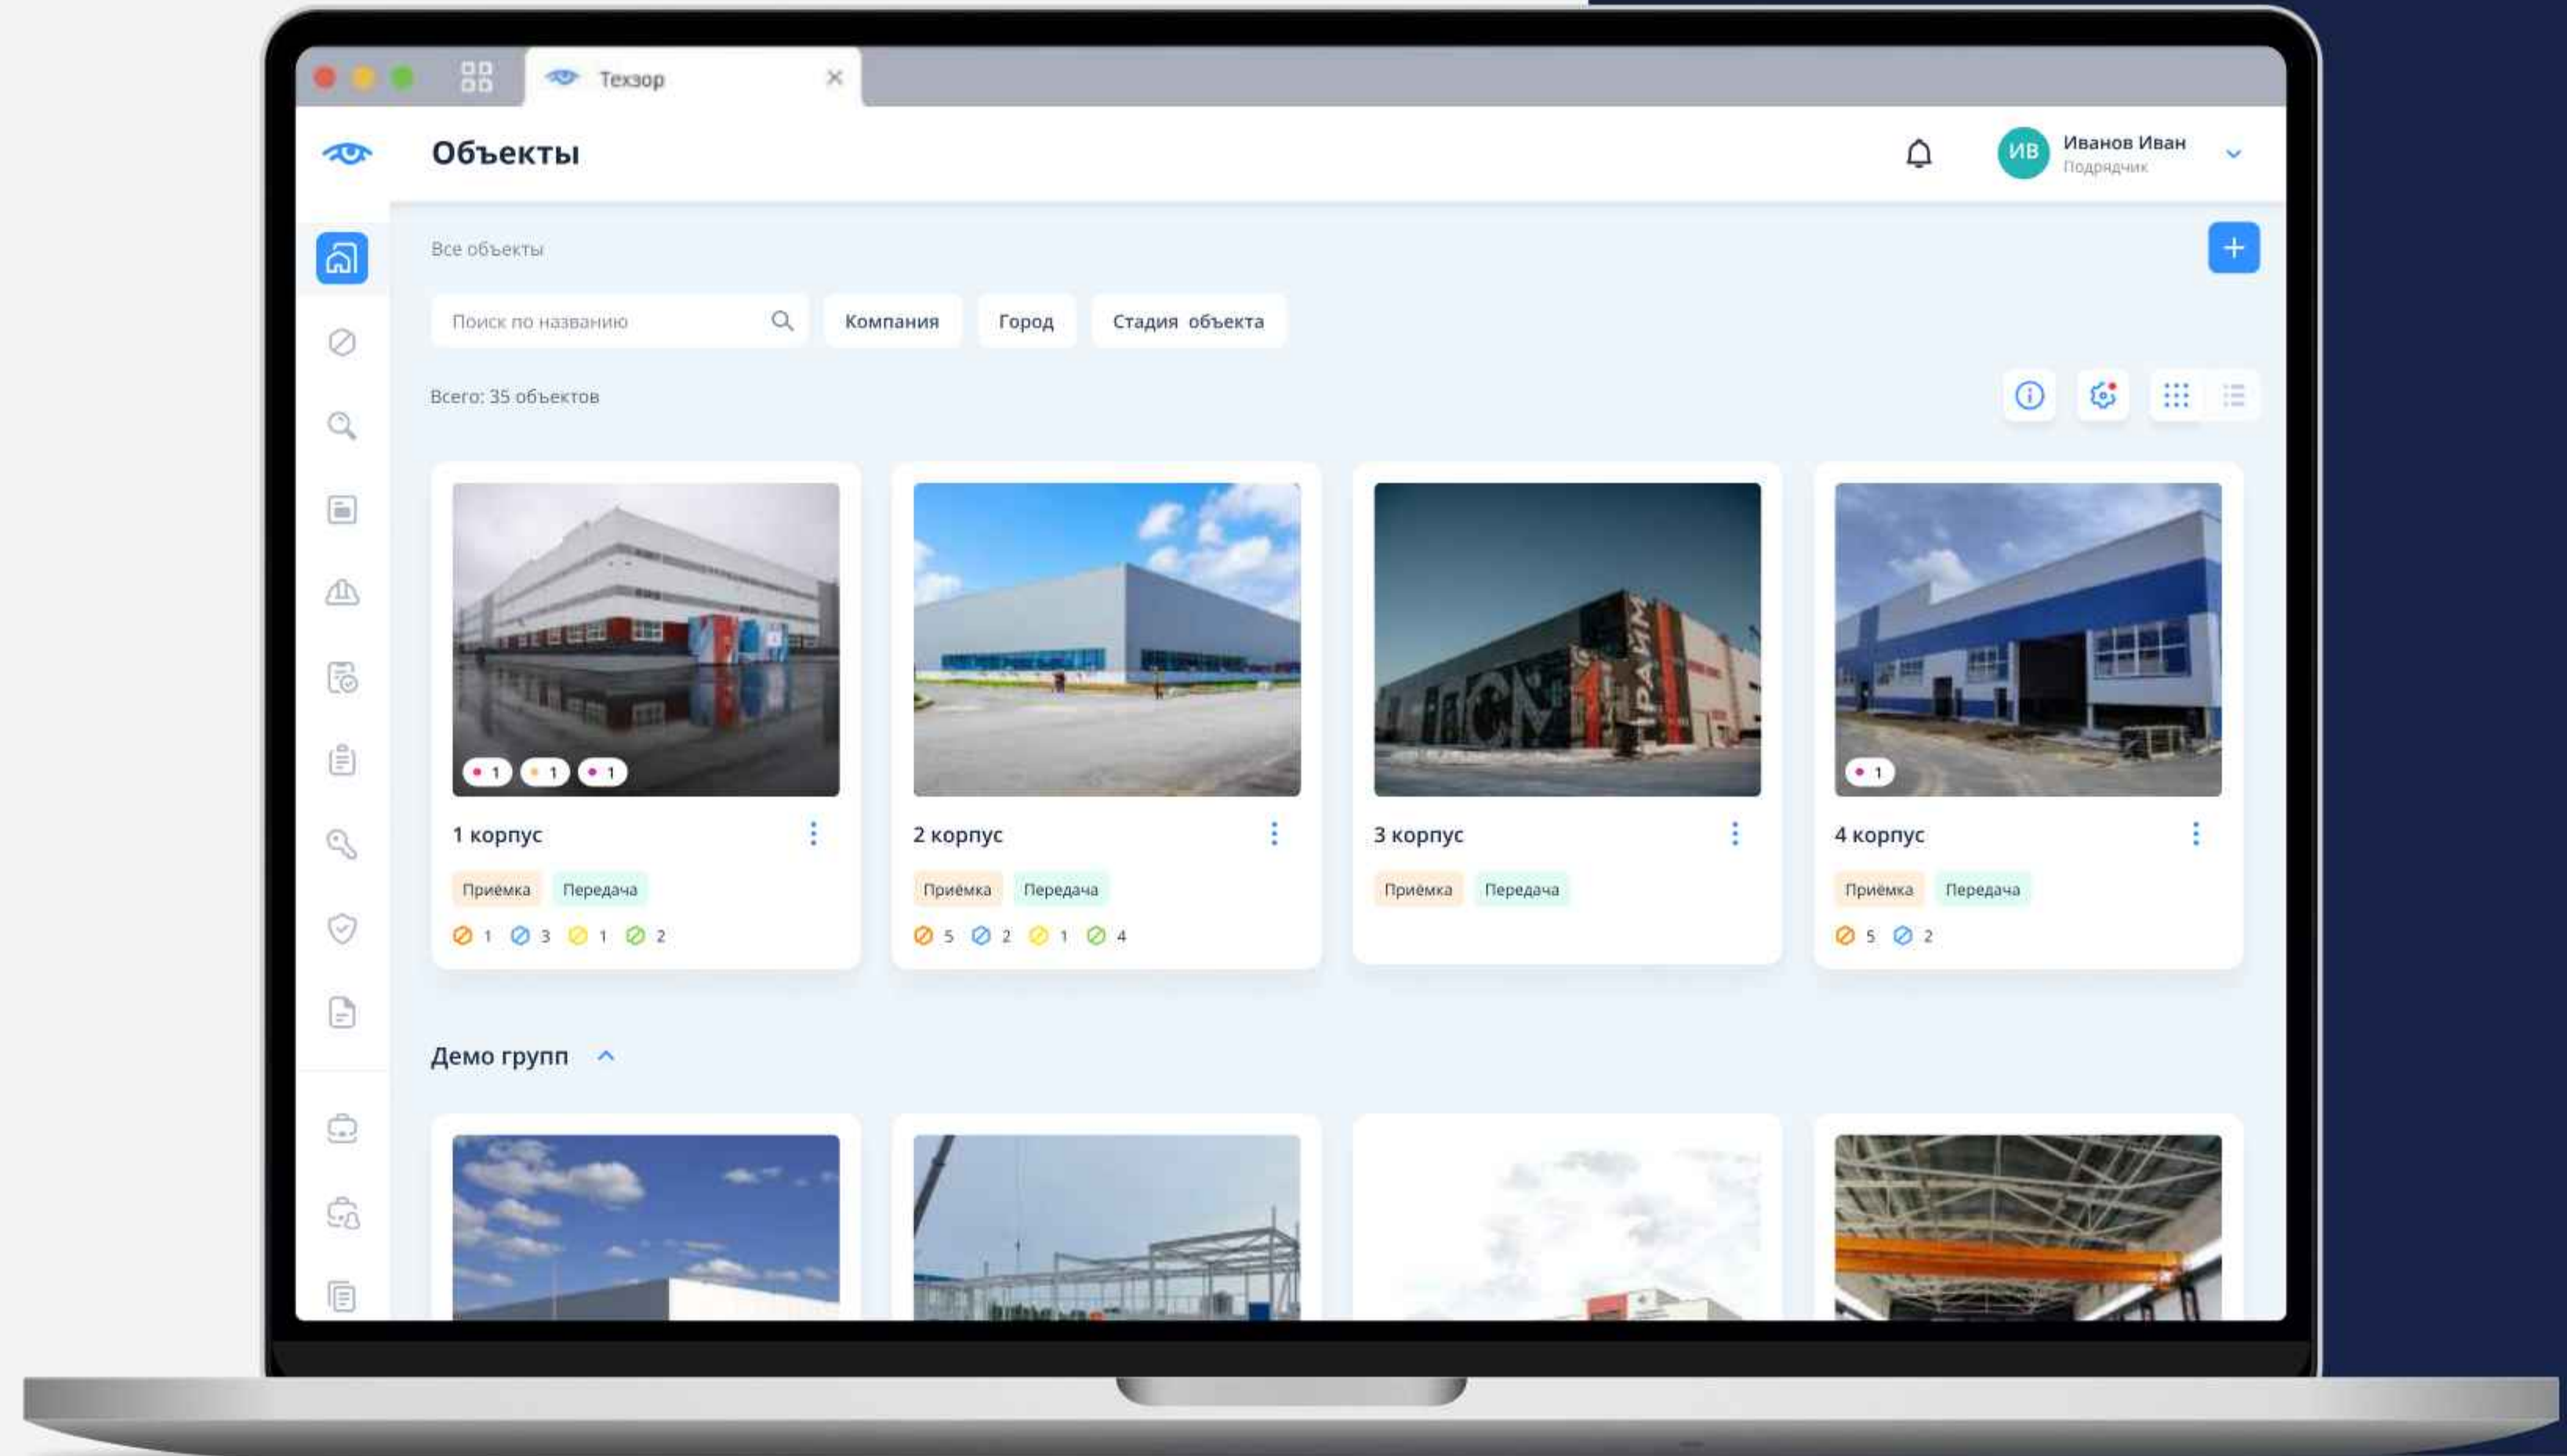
Техзор

Объекты

ИВ Иванов Иван
Подрядчик

Все объекты

+

Поиск по названию

Компания

Город

Стадия объекта

Всего: 35 объектов

1 1 1

1 корпус

Приёмка Передача

1 3 1 2

2 корпус

Приёмка Передача

5 2 1 4

3 корпус

Приёмка Передача

1

4 корпус

Приёмка Передача

5 2

Демо групп